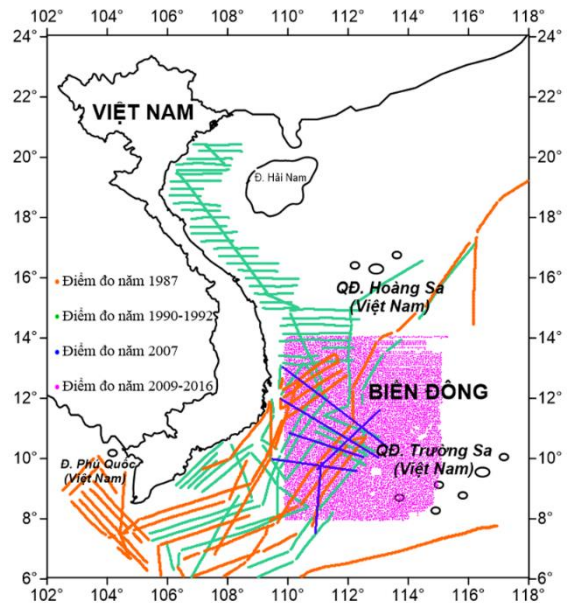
102° 104° 106° 108° 110° 112° 114° 116° 118°

24° 22° 20° 18° 16° 14° 12° 10° 8° 6°

24° 22° 20° 18° 16° 14° 12° 10° 8° 6°

VIỆT NAM

Đ. Hải Nam

Điểm đo năm 1987

Điểm đo năm 1990-1992

Điểm đo năm 2007

Điểm đo năm 2009-2016

QĐ. Hoàng Sa (Việt Nam)

BIỂN ĐÔNG

QĐ. Trường Sa (Việt Nam)

Đ. Phú Quốc (Việt Nam)

102° 104° 106° 108° 110° 112° 114° 116° 118°